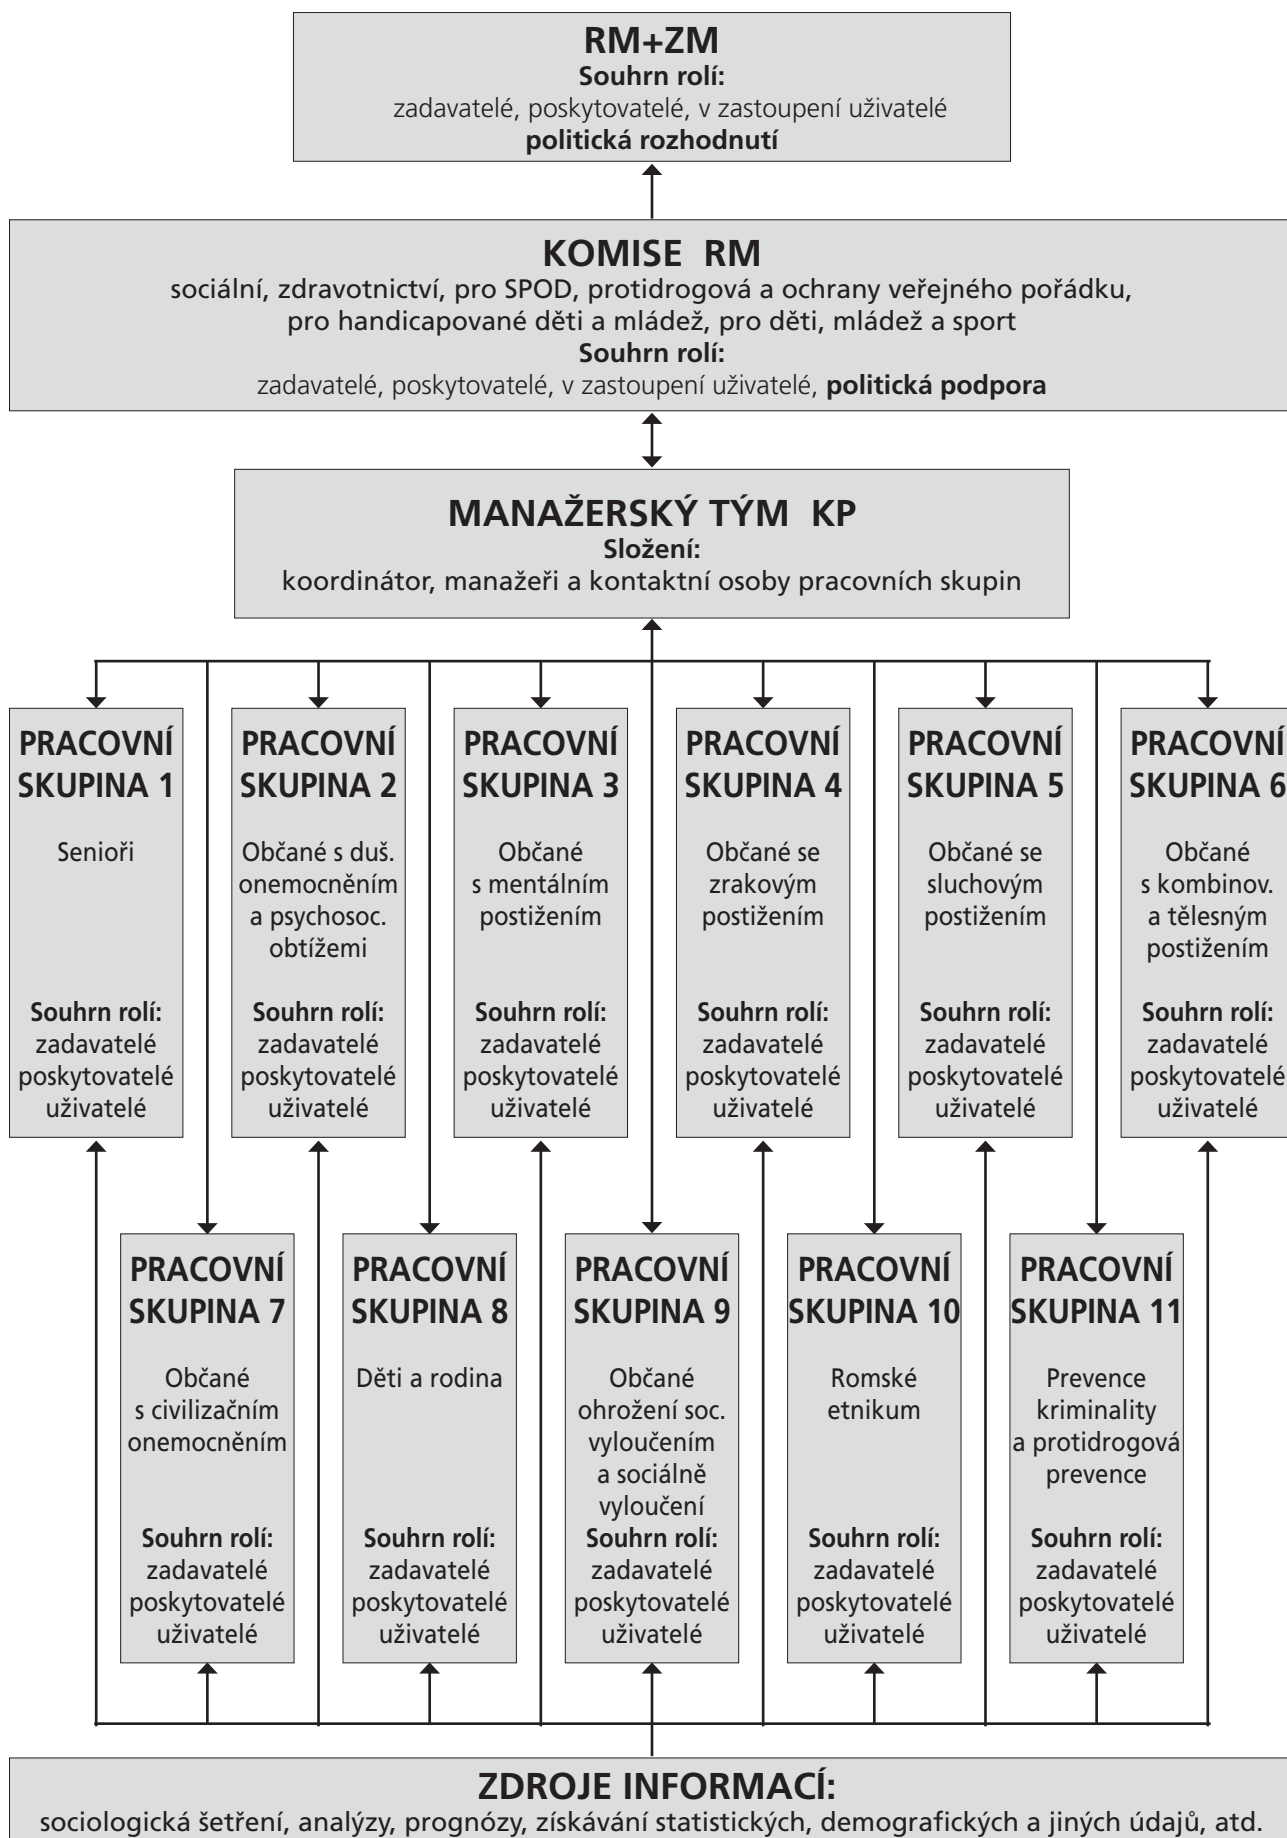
RM+ZM
Souhrn rolí:
zadavatelé, poskytovatelé, v zastoupení uživatelé
politická rozhodnutí

KOMISE RM
sociální, zdravotnictví, pro SPOD, protidrogová a ochrany veřejného pořádku, pro handicapované děti a mládež, pro děti, mládež a sport
Souhrn rolí:
zadavatelé, poskytovatelé, v zastoupení uživatelé, politická podpora

MANAŽERSKÝ TÝM KP
Složení:
koordinátor, manažeři a kontaktní osoby pracovních skupin

PRACOVNÍ SKUPINA 1
Senioři
Souhrn rolí:
zadavatelé
poskytovatelé
uživatelé

PRACOVNÍ SKUPINA 2
Občané s duš. onemocněním a psychosoc. obtížemi
Souhrn rolí:
zadavatelé
poskytovatelé
uživatelé

PRACOVNÍ SKUPINA 3
Občané s mentálním postižením
Souhrn rolí:
zadavatelé
poskytovatelé
uživatelé

PRACOVNÍ SKUPINA 4
Občané se zrakovým postižením
Souhrn rolí:
zadavatelé
poskytovatelé
uživatelé

PRACOVNÍ SKUPINA 5
Občané se sluchovým postižením
Souhrn rolí:
zadavatelé
poskytovatelé
uživatelé

PRACOVNÍ SKUPINA 6
Občané s kombinov. a tělesným postižením
Souhrn rolí:
zadavatelé
poskytovatelé
uživatelé

PRACOVNÍ SKUPINA 7
Občané s civilizačním onemocněním
Souhrn rolí:
zadavatelé
poskytovatelé
uživatelé

PRACOVNÍ SKUPINA 8
Děti a rodina
Souhrn rolí:
zadavatelé
poskytovatelé
uživatelé

PRACOVNÍ SKUPINA 9
Občané ohrožení soc. vyloučením a sociálně vyloučení
Souhrn rolí:
zadavatelé
poskytovatelé
uživatelé

PRACOVNÍ SKUPINA 10
Romské etnikum
Souhrn rolí:
zadavatelé
poskytovatelé
uživatelé

PRACOVNÍ SKUPINA 11
Prevence kriminality a protidrogová prevence
Souhrn rolí:
zadavatelé
poskytovatelé
uživatelé

ZDROJE INFORMACÍ:
sociologická šetření, analýzy, prognózy, získávání statistických, demografických a jiných údajů, atd.